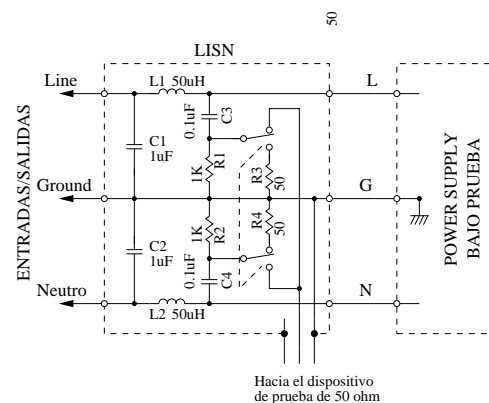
50

LISN

Line

L1 50uH

L

ENTRADAS/SALIDAS

C1
1uF

0.1uF

C3

1K

R1

R3

50

POWER SUPPLY
BAJO PRUEBA

Ground

G

1K

R2

R4

50

C2
1uF

0.1uF

C4

Neutro

N

L2 50uH

Hacia el dispositivo
de prueba de 50 ohm